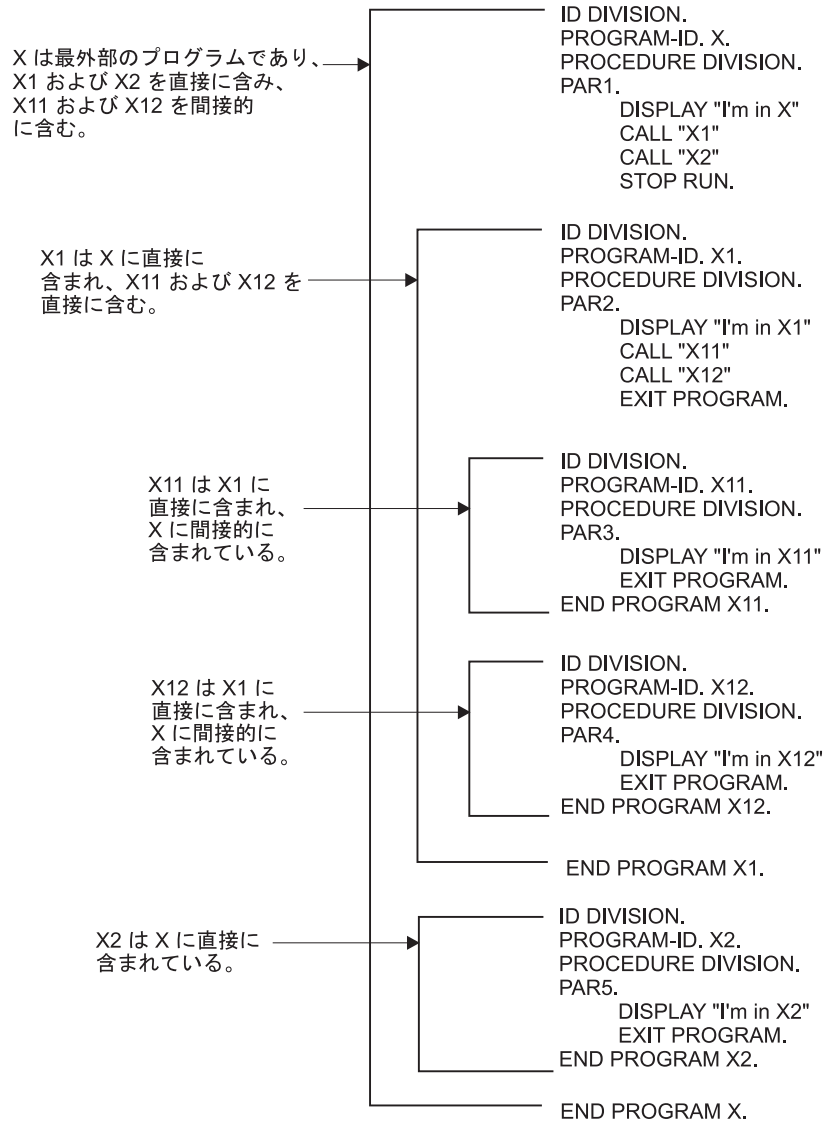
X は最外部のプログラムであり、X1 および X2 を直接に含み、X11 および X12 を間接的に含む。

ID DIVISION.
PROGRAM-ID. X.
PROCEDURE DIVISION.
PAR1.
DISPLAY "I'm in X"
CALL "X1"
CALL "X2"
STOP RUN.

X1 は X に直接に含まれ、X11 および X12 を直接に含む。

ID DIVISION.
PROGRAM-ID. X1.
PROCEDURE DIVISION.
PAR2.
DISPLAY "I'm in X1"
CALL "X11"
CALL "X12"
EXIT PROGRAM.

X11 は X1 に直接に含まれ、X に間接的に含まれている。

ID DIVISION.
PROGRAM-ID. X11.
PROCEDURE DIVISION.
PAR3.
DISPLAY "I'm in X11"
EXIT PROGRAM.
END PROGRAM X11.

X12 は X1 に直接に含まれ、X に間接的に含まれている。

ID DIVISION.
PROGRAM-ID. X12.
PROCEDURE DIVISION.
PAR4.
DISPLAY "I'm in X12"
EXIT PROGRAM.
END PROGRAM X12.

END PROGRAM X1.

X2 は X に直接に含まれている。

ID DIVISION.
PROGRAM-ID. X2.
PROCEDURE DIVISION.
PAR5.
DISPLAY "I'm in X2"
EXIT PROGRAM.
END PROGRAM X2.

END PROGRAM X.